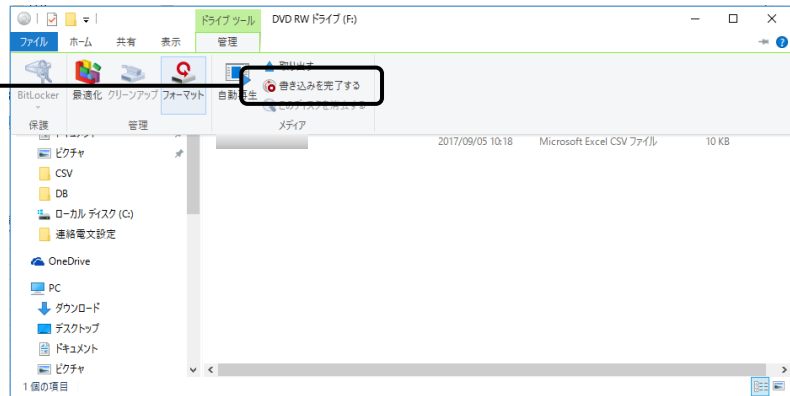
ドライブ ツール DVD RW ドライブ (F:)
ファイル ホーム 共有 表示 管理
BitLocker 最適化 クリーンアップ フォーマット 自動再生 取り出す 書き込みを完了する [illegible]
保護 管理 メディア
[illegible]
ピクチャ
CSV
DB
ローカル ディスク (C:)
連絡電文設定
OneDrive
PC
ダウンロード
デスクトップ
ドキュメント
ピクチャ
2017/09/05 10:18 Microsoft Excel CSV ファイル 10 KB
1 個の項目